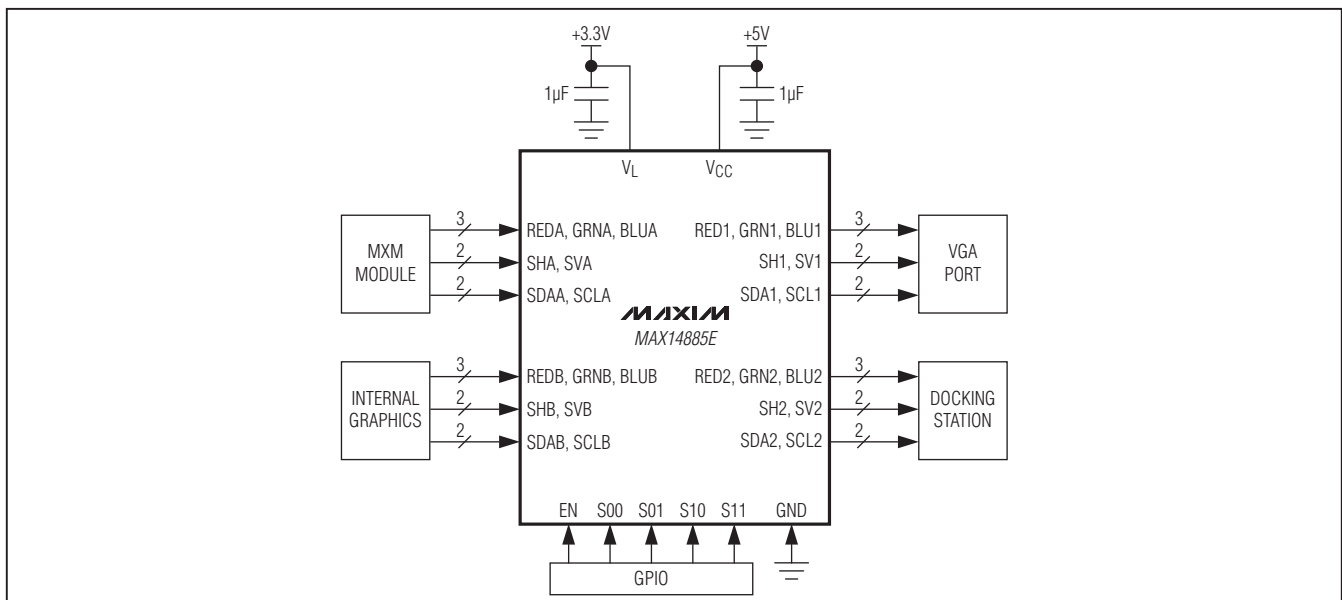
+3.3V

+5V

1μF

1μF

$V_L$

$V_{CC}$

MXM MODULE

3

2

2

REDA, GRNA, BLUA

SHA, SVA

SDAA, SCLA

RED1, GRN1, BLU1

SH1, SV1

SDA1, SCL1

3

2

2

VGA PORT

MAXIM

MAX14885E

INTERNAL GRAPHICS

3

2

2

REDB, GRNB, BLUB

SHB, SVB

SDAB, SCLB

RED2, GRN2, BLU2

SH2, SV2

SDA2, SCL2

3

2

2

DOCKING STATION

EN S00 S01 S10 S11 GND

GPIO